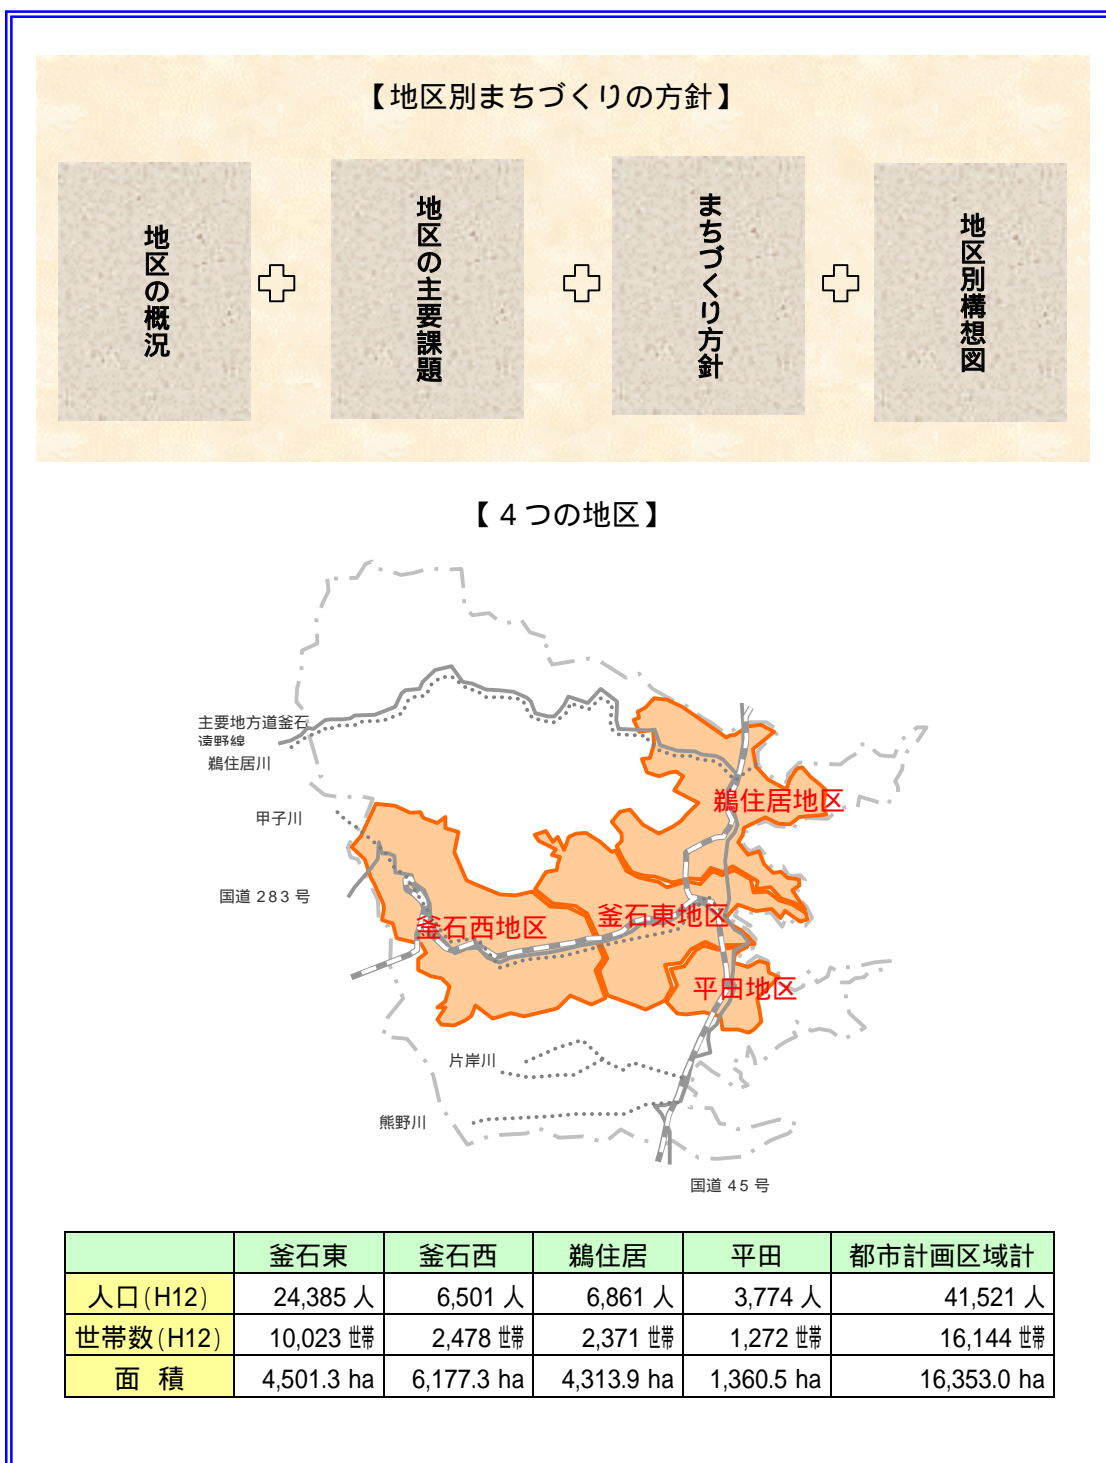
【地区別まちづくりの方針】

地区の概況

地区の主要課題

まちづくり方針

地区別構想図

【４つの地区】

主要地方道釜石遠野線

鵜住居川

甲子川

国道 283 号

鵜住居地区

釜石西地区

釜石東地区

平田地区

片岸川

熊野川

国道 45 号

| | 釜石東 | 釜石西 | 鵜住居 | 平田 | 都市計画区域計 |
|---|---|---|---|---|---|
| 人口(H12) | 24,385 人 | 6,501 人 | 6,861 人 | 3,774 人 | 41,521 人 |
| 世帯数(H12) | 10,023 世帯 | 2,478 世帯 | 2,371 世帯 | 1,272 世帯 | 16,144 世帯 |
| 面　積 | 4,501.3 ha | 6,177.3 ha | 4,313.9 ha | 1,360.5 ha | 16,353.0 ha |